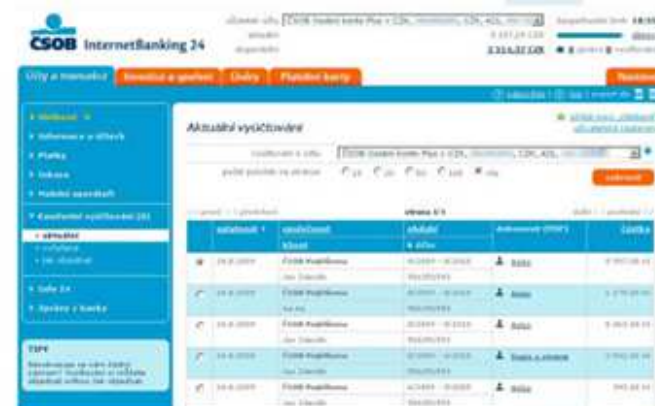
ČSOB InternetBanking 24

Účty a transakce | Investice a spoření | Úvěry | Platební karty

Aktuální vyúčtování

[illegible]

ČSOB Osobní konto Plus + CZK, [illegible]

| | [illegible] | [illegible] | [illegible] | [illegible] | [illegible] |
|---|---|---|---|---|---|
| | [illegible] | ČSOB Pojišťovna | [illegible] | Doklad | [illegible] |
| | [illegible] | ČSOB Pojišťovna | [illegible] | Doklad | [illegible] |
| | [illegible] | ČSOB Pojišťovna | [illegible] | Doklad | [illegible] |
| | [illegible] | ČSOB Pojišťovna | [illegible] | Doklad | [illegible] |
| | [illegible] | ČSOB Pojišťovna | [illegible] | Doklad | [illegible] |

TIPY
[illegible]